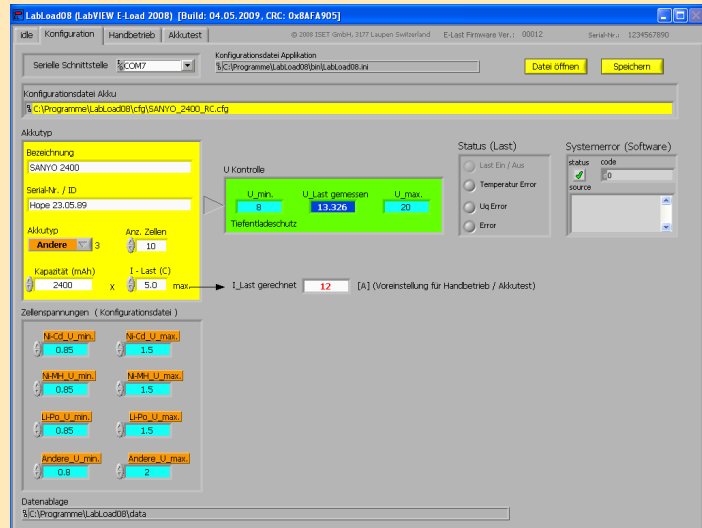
LabLoad08 (LabVIEW E-Load 2008) [Build: 04.05.2009, CRC: 0x8AFA905]

idle | Konfiguration | Handbetrieb | Akkutest

© 2008 ISET GmbH, 3177 Laupen Switzerland E-Last Firmware Ver.: 00012 Serial-Nr.: 1234567890

Serielle Schnittstelle COM7

Konfigurationsdatei Applikation
C:\Programme\LabLoad08\bin\LabLoad08.ini

Datei öffnen | Speichern

Konfigurationsdatei Akku
C:\Programme\LabLoad08\cfg\SANYO_2400_RC.cfg

Akkutyp

Bezeichnung
SANYO 2400

Serial-Nr. / ID
Hope 23.05.89

Akkutyp
Andere 3

Anz. Zellen
10

Kapazität (mAh)
2400

x

I - Last (C)
5.0

max.

U Kontrolle

U_min.
8

U_Last gemessen
13.326

U_max.
20

Tiefentladeschutz

I_Last gerechnet 12 [A] (Voreinstellung für Handbetrieb / Akkutest)

Status (Last)

Last Ein / Aus

Temperatur Error

Uq Error

Error

Systemerror (Software)

status

code
0

source

Zellenspannungen ( Konfigurationsdatei )

Ni-Cd_U_min.
0.85

Ni-Cd_U_max.
1.5

Ni-MH_U_min.
0.85

Ni-MH_U_max.
1.5

Li-Po_U_min.
0.85

Li-Po_U_max.
1.5

Andere_U_min.
0.8

Andere_U_max.
2

Datenablage
C:\Programme\LabLoad08\data